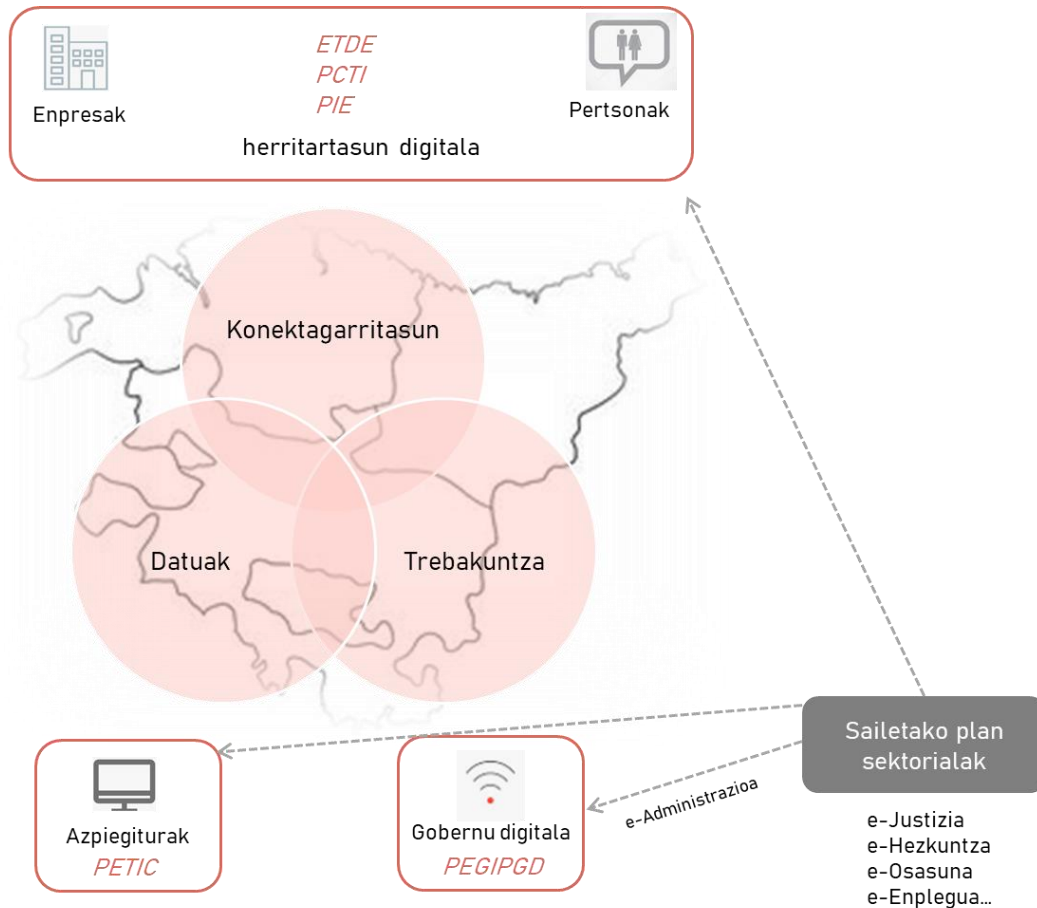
Enpresak

ETDE
PCTI
PIE

Pertsonak

herritartasun digitala

Konektagarritasun

Datuak

Trebakuntza

Sailetako plan sektorialak

e-Administrazioa

Azpiegiturak
PETIC

Gobernu digitala
PEGIPGD

e-Justizia
e-Hezkuntza
e-Osasuna
e-Enplegua...